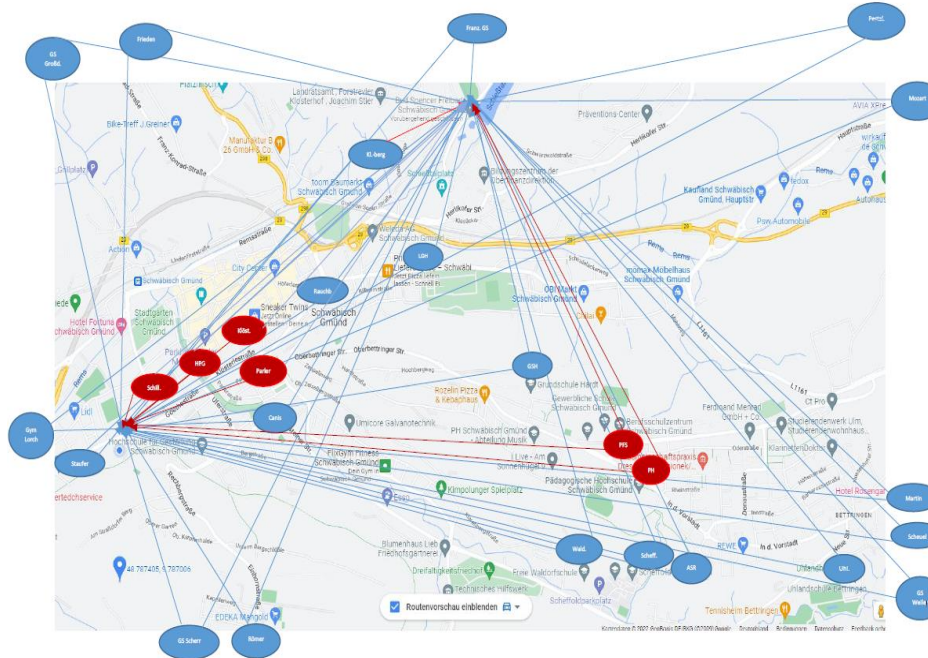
Frieden

Franz. GS

Pestal.

GS Großd.

Mozart

Kl.-berg

LGH

Rauchb

Stdtl.

HPG

Parler

Schill.

GSH

Canis

Gym Lorch

Staufer

PFS

PH

Martin

Schauuf

Wald.

Scheff.

ASR

Uhl.

GS Welle

GS Scherr

Römer

Landratsamt - Forst oder Klosterhof : Joachim Stier

Präventions-Center

Bike-Treff J.Greiner

Manufaktur B 26 GmbH & Co.

Franz-Konrad-Straße

Herlikofer Str.

toom Baumarkt Schwäbisch Gmünd

Kaufland Schwäbisch Gmünd, Hauptstr.

Remsstraße

City Center

Schwäbisch Gmünd

Stadtgarten Schwäbisch Gmünd

Hotel Fortuna Schwäbisch Gmünd

Sneaker Twins

Schwäbisch Gmünd

momax Möbelhaus Schwäbisch Gmünd

OBI Markt Schwäbisch Gmünd

Oberbettringer Str.

Rozelin Pizza & Kebaphaus

Grundschule Hardt

Gewerbliche Schule Schwäbisch Gmünd

Umicore Galvanotechnik

PH Schwäbisch Gmünd - Abteilung Musik

Ferdinand Mentrup GmbH + Co.

Hochschule für Gestaltung Schwäbisch Gmünd

Lidl

Pädagogische Hochschule Schwäbisch Gmünd

Kimpolunger Spielplatz

Blumenhaus Lieb Friedhofsgärtnerei

Freie Waldorfschule

Dreifaltigkeitsfriedhof

48.787405, 9.787006

EDEKA Mangold

REWE

In d. Vorstadt

Hotel Rosengarten

BETTRINGEN

Uhlandschule Bettringen

Tennisheim Bettringen

Routenvorschau einblenden

L1161

Ct Pro

AVIA XPress

Autohaus

Paw Automobile

fedox

Remsbahn